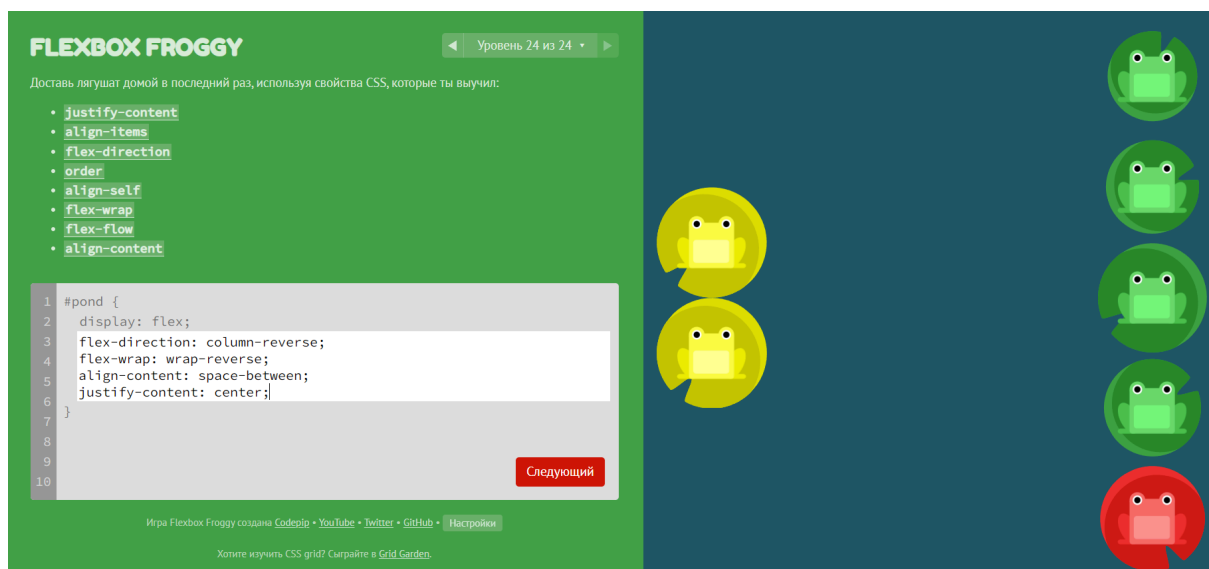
FLEXBOX FROGGY

◀ Уровень 24 из 24 ▾ ▶

Доставь лягушат домой в последний раз, используя свойства CSS, которые ты выучил:

- justify-content
- align-items
- flex-direction
- order
- align-self
- flex-wrap
- flex-flow
- align-content

1 #pond {
2 display: flex;
3 flex-direction: column-reverse;
4 flex-wrap: wrap-reverse;
5 align-content: space-between;
6 justify-content: center;
7 }
8
9
10

Следующий

Игра Flexbox Froggy создана Codepip • YouTube • Twitter • GitHub • Настройки

Хотите изучить CSS grid? Сыграйте в Grid Garden.